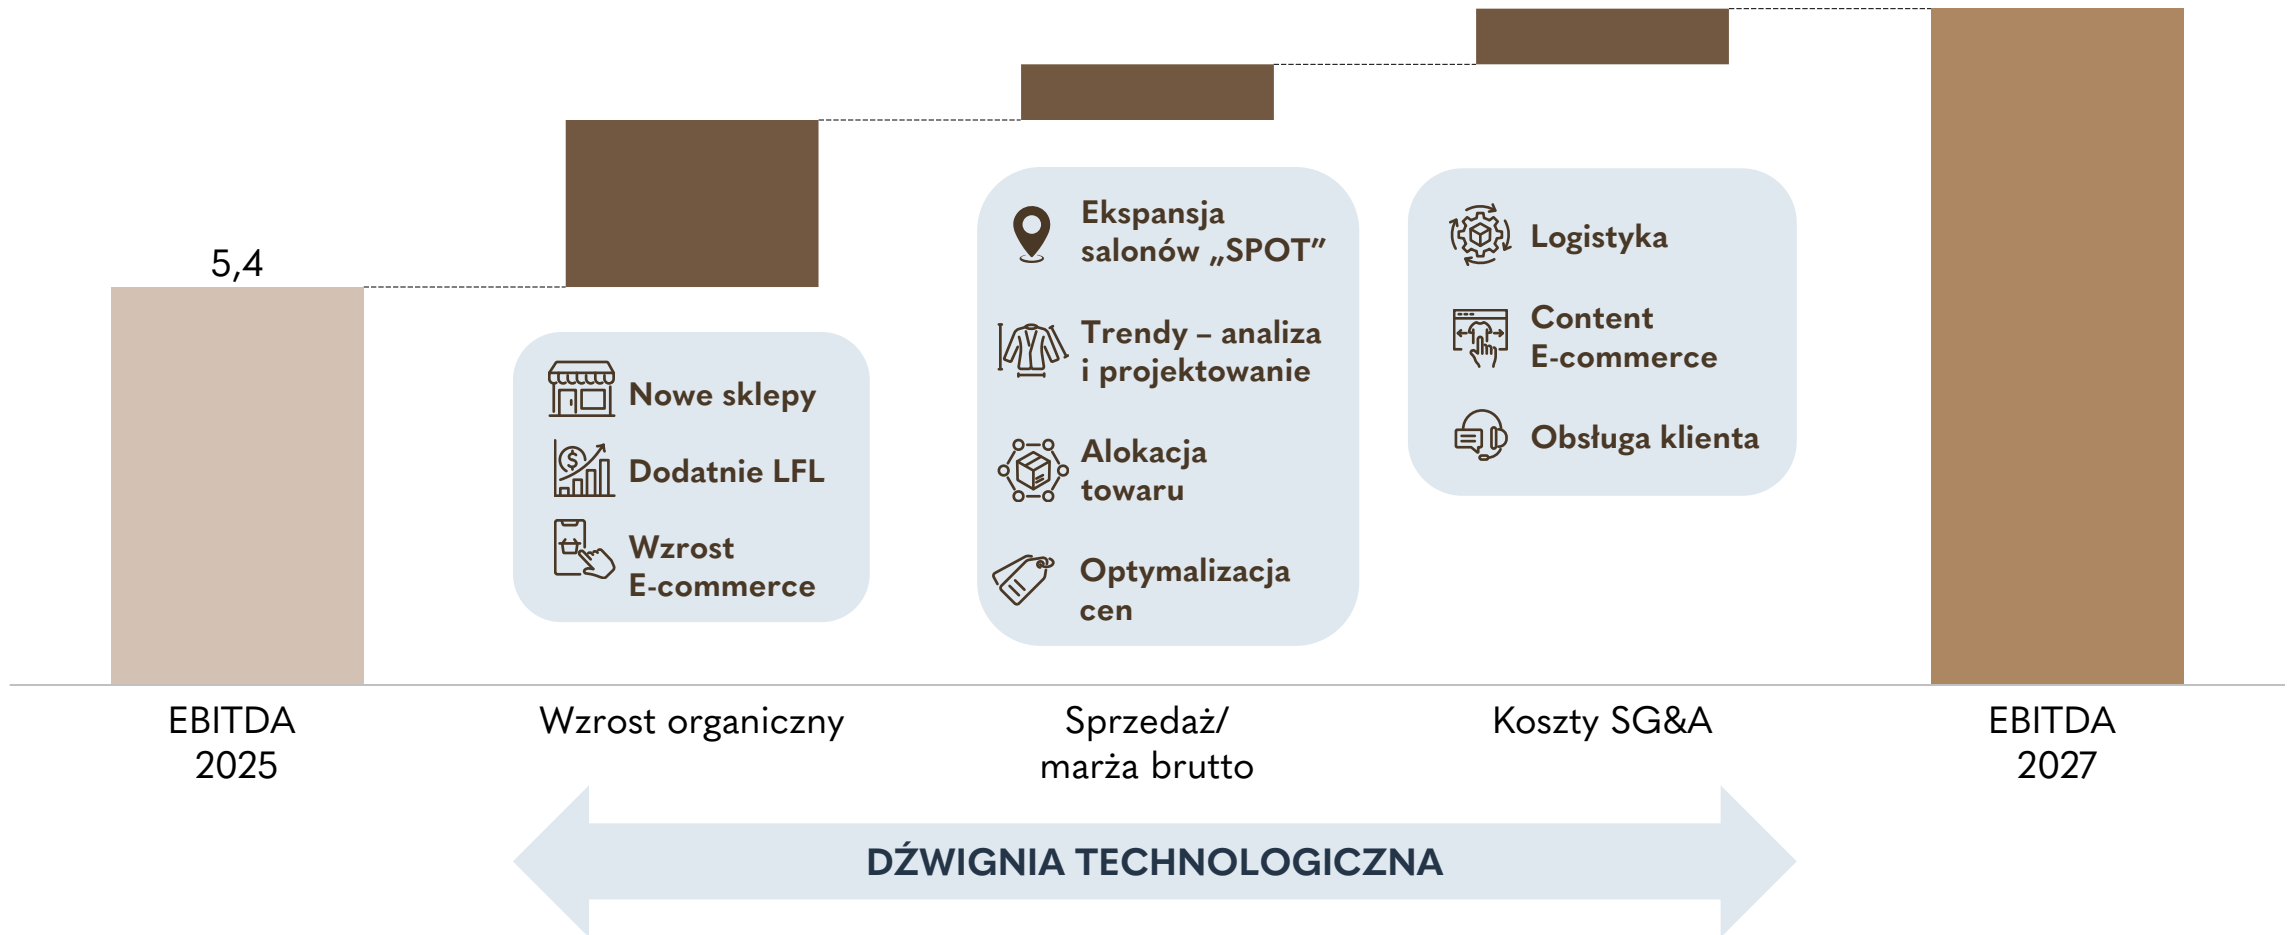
5,4

Nowe sklepy

Dodatnie LFL

Wzrost E-commerce

Ekspansja salonów „SPOT”

Trendy – analiza i projektowanie

Alokacja towaru

Optymalizacja cen

Logistyka

Content E-commerce

Obsługa klienta

EBITDA 2025

Wzrost organiczny

Sprzedaż/ marża brutto

Koszty SG&A

EBITDA 2027

DŹWIGNIA TECHNOLOGICZNA